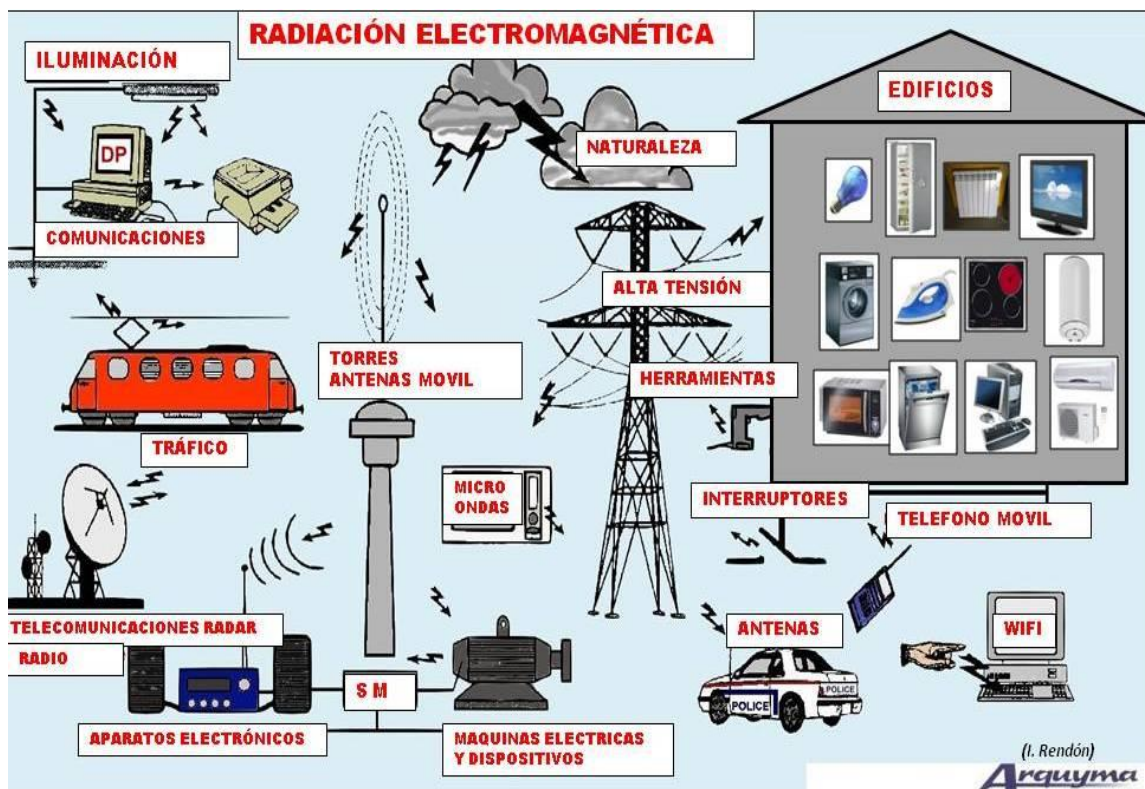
RADIACIÓN ELECTROMAGNÉTICA

ILUMINACIÓN

DP

COMUNICACIONES

NATURALEZA

EDIFICIOS

ALTA TENSIÓN

TORRES ANTENAS MOVIL

HERRAMIENTAS

TRÁFICO

MICRO ONDAS

INTERRUPTORES

TELEFONO MOVIL

TELECOMUNICACIONES RADAR

RADIO

S M

ANTENAS

WIFI

POLICE

POLICE

APARATOS ELECTRÓNICOS

MAQUINAS ELECTRICAS Y DISPOSITIVOS

(I. Rendón)

Arquyma